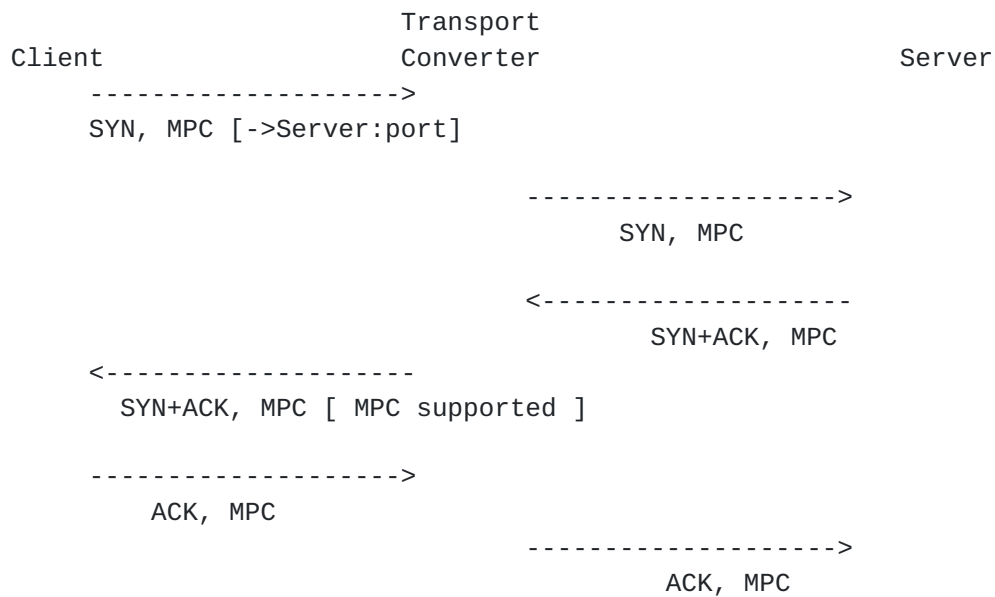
Transport
Client Converter Server
-------------------->
SYN, MPC [->Server:port]

-------------------->
SYN, MPC

<--------------------
SYN+ACK, MPC

<--------------------
SYN+ACK, MPC [ MPC supported ]

-------------------->
ACK, MPC
-------------------->
ACK, MPC